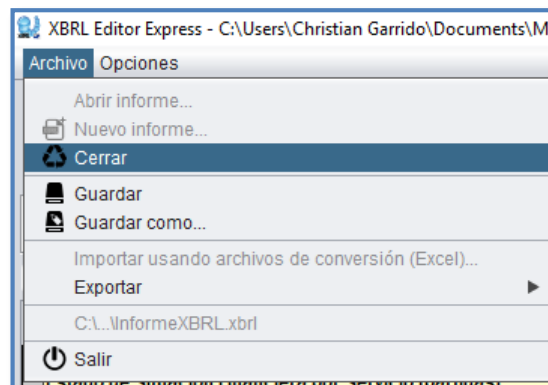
XBRL Editor Express - C:\Users\Christian Garrido\Documents\M

Archivo Opciones

Abrir informe...
Nuevo informe...
Cerrar
Guardar
Guardar como...
Importar usando archivos de conversión (Excel)...
Exportar
C:\...\InformeXBRL.xbrl
Salir